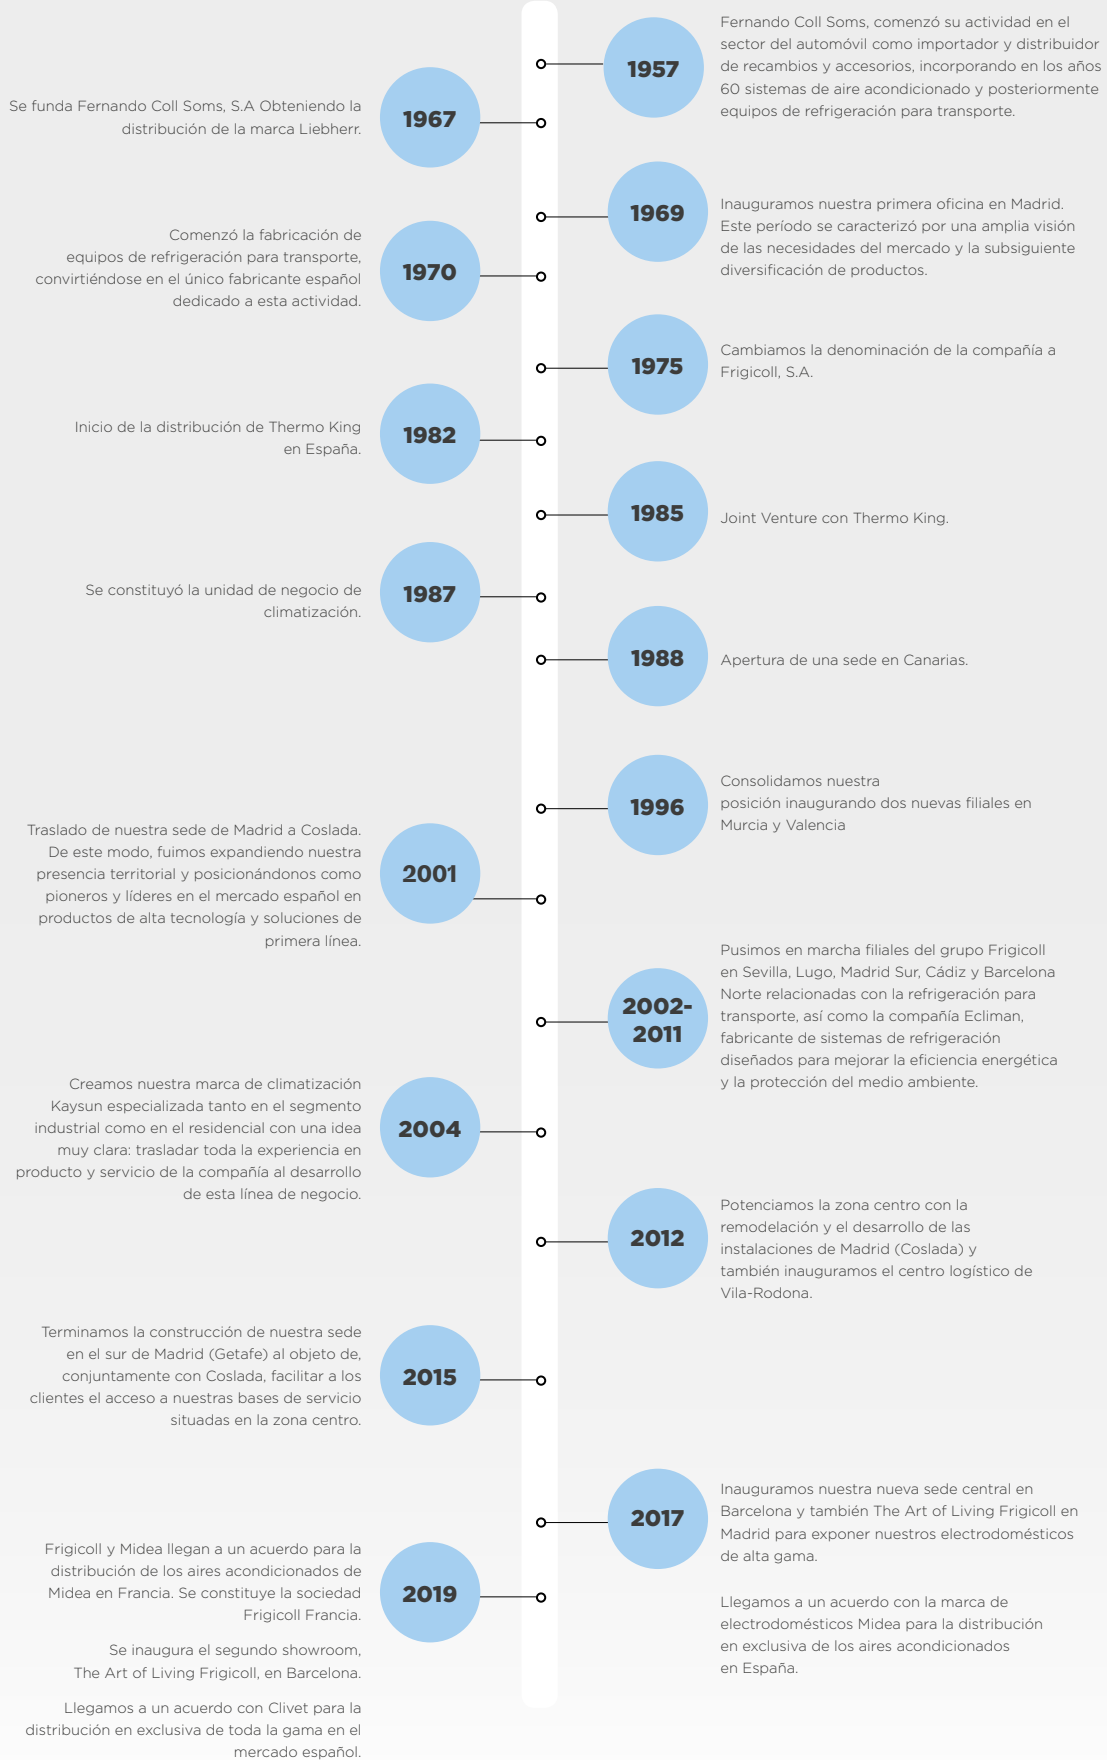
1957

Fernando Coll Soms, comenzó su actividad en el sector del automóvil como importador y distribuidor de recambios y accesorios, incorporando en los años 60 sistemas de aire acondicionado y posteriormente equipos de refrigeración para transporte.

Se funda Fernando Coll Soms, S.A Obteniendo la distribución de la marca Liebherr.

1967

1969

Inauguramos nuestra primera oficina en Madrid. Este período se caracterizó por una amplia visión de las necesidades del mercado y la subsiguiente diversificación de productos.

Comenzó la fabricación de equipos de refrigeración para transporte, convirtiéndose en el único fabricante español dedicado a esta actividad.

1970

1975

Cambiamos la denominación de la compañía a Frigicoll, S.A.

Inicio de la distribución de Thermo King en España.

1982

1985

Joint Venture con Thermo King.

Se constituyó la unidad de negocio de climatización.

1987

1988

Apertura de una sede en Canarias.

1996

Consolidamos nuestra posición inaugurando dos nuevas filiales en Murcia y Valencia

Traslado de nuestra sede de Madrid a Coslada. De este modo, fuimos expandiendo nuestra presencia territorial y posicionándonos como pioneros y líderes en el mercado español en productos de alta tecnología y soluciones de primera línea.

2001

2002-2011

Pusimos en marcha filiales del grupo Frigicoll en Sevilla, Lugo, Madrid Sur, Cádiz y Barcelona Norte relacionadas con la refrigeración para transporte, así como la compañía Ecliman, fabricante de sistemas de refrigeración diseñados para mejorar la eficiencia energética y la protección del medio ambiente.

Creamos nuestra marca de climatización Kaysun especializada tanto en el segmento industrial como en el residencial con una idea muy clara: trasladar toda la experiencia en producto y servicio de la compañía al desarrollo de esta línea de negocio.

2004

2012

Potenciamos la zona centro con la remodelación y el desarrollo de las instalaciones de Madrid (Coslada) y también inauguramos el centro logístico de Vila-Rodona.

Terminamos la construcción de nuestra sede en el sur de Madrid (Getafe) al objeto de, conjuntamente con Coslada, facilitar a los clientes el acceso a nuestras bases de servicio situadas en la zona centro.

2015

2017

Inauguramos nuestra nueva sede central en Barcelona y también The Art of Living Frigicoll en Madrid para exponer nuestros electrodomésticos de alta gama.

Llegamos a un acuerdo con la marca de electrodomésticos Midea para la distribución en exclusiva de los aires acondicionados en España.

Frigicoll y Midea llegan a un acuerdo para la distribución de los aires acondicionados de Midea en Francia. Se constituye la sociedad Frigicoll Francia.

Se inaugura el segundo showroom, The Art of Living Frigicoll, en Barcelona.

Llegamos a un acuerdo con Clivet para la distribución en exclusiva de toda la gama en el mercado español.

2019